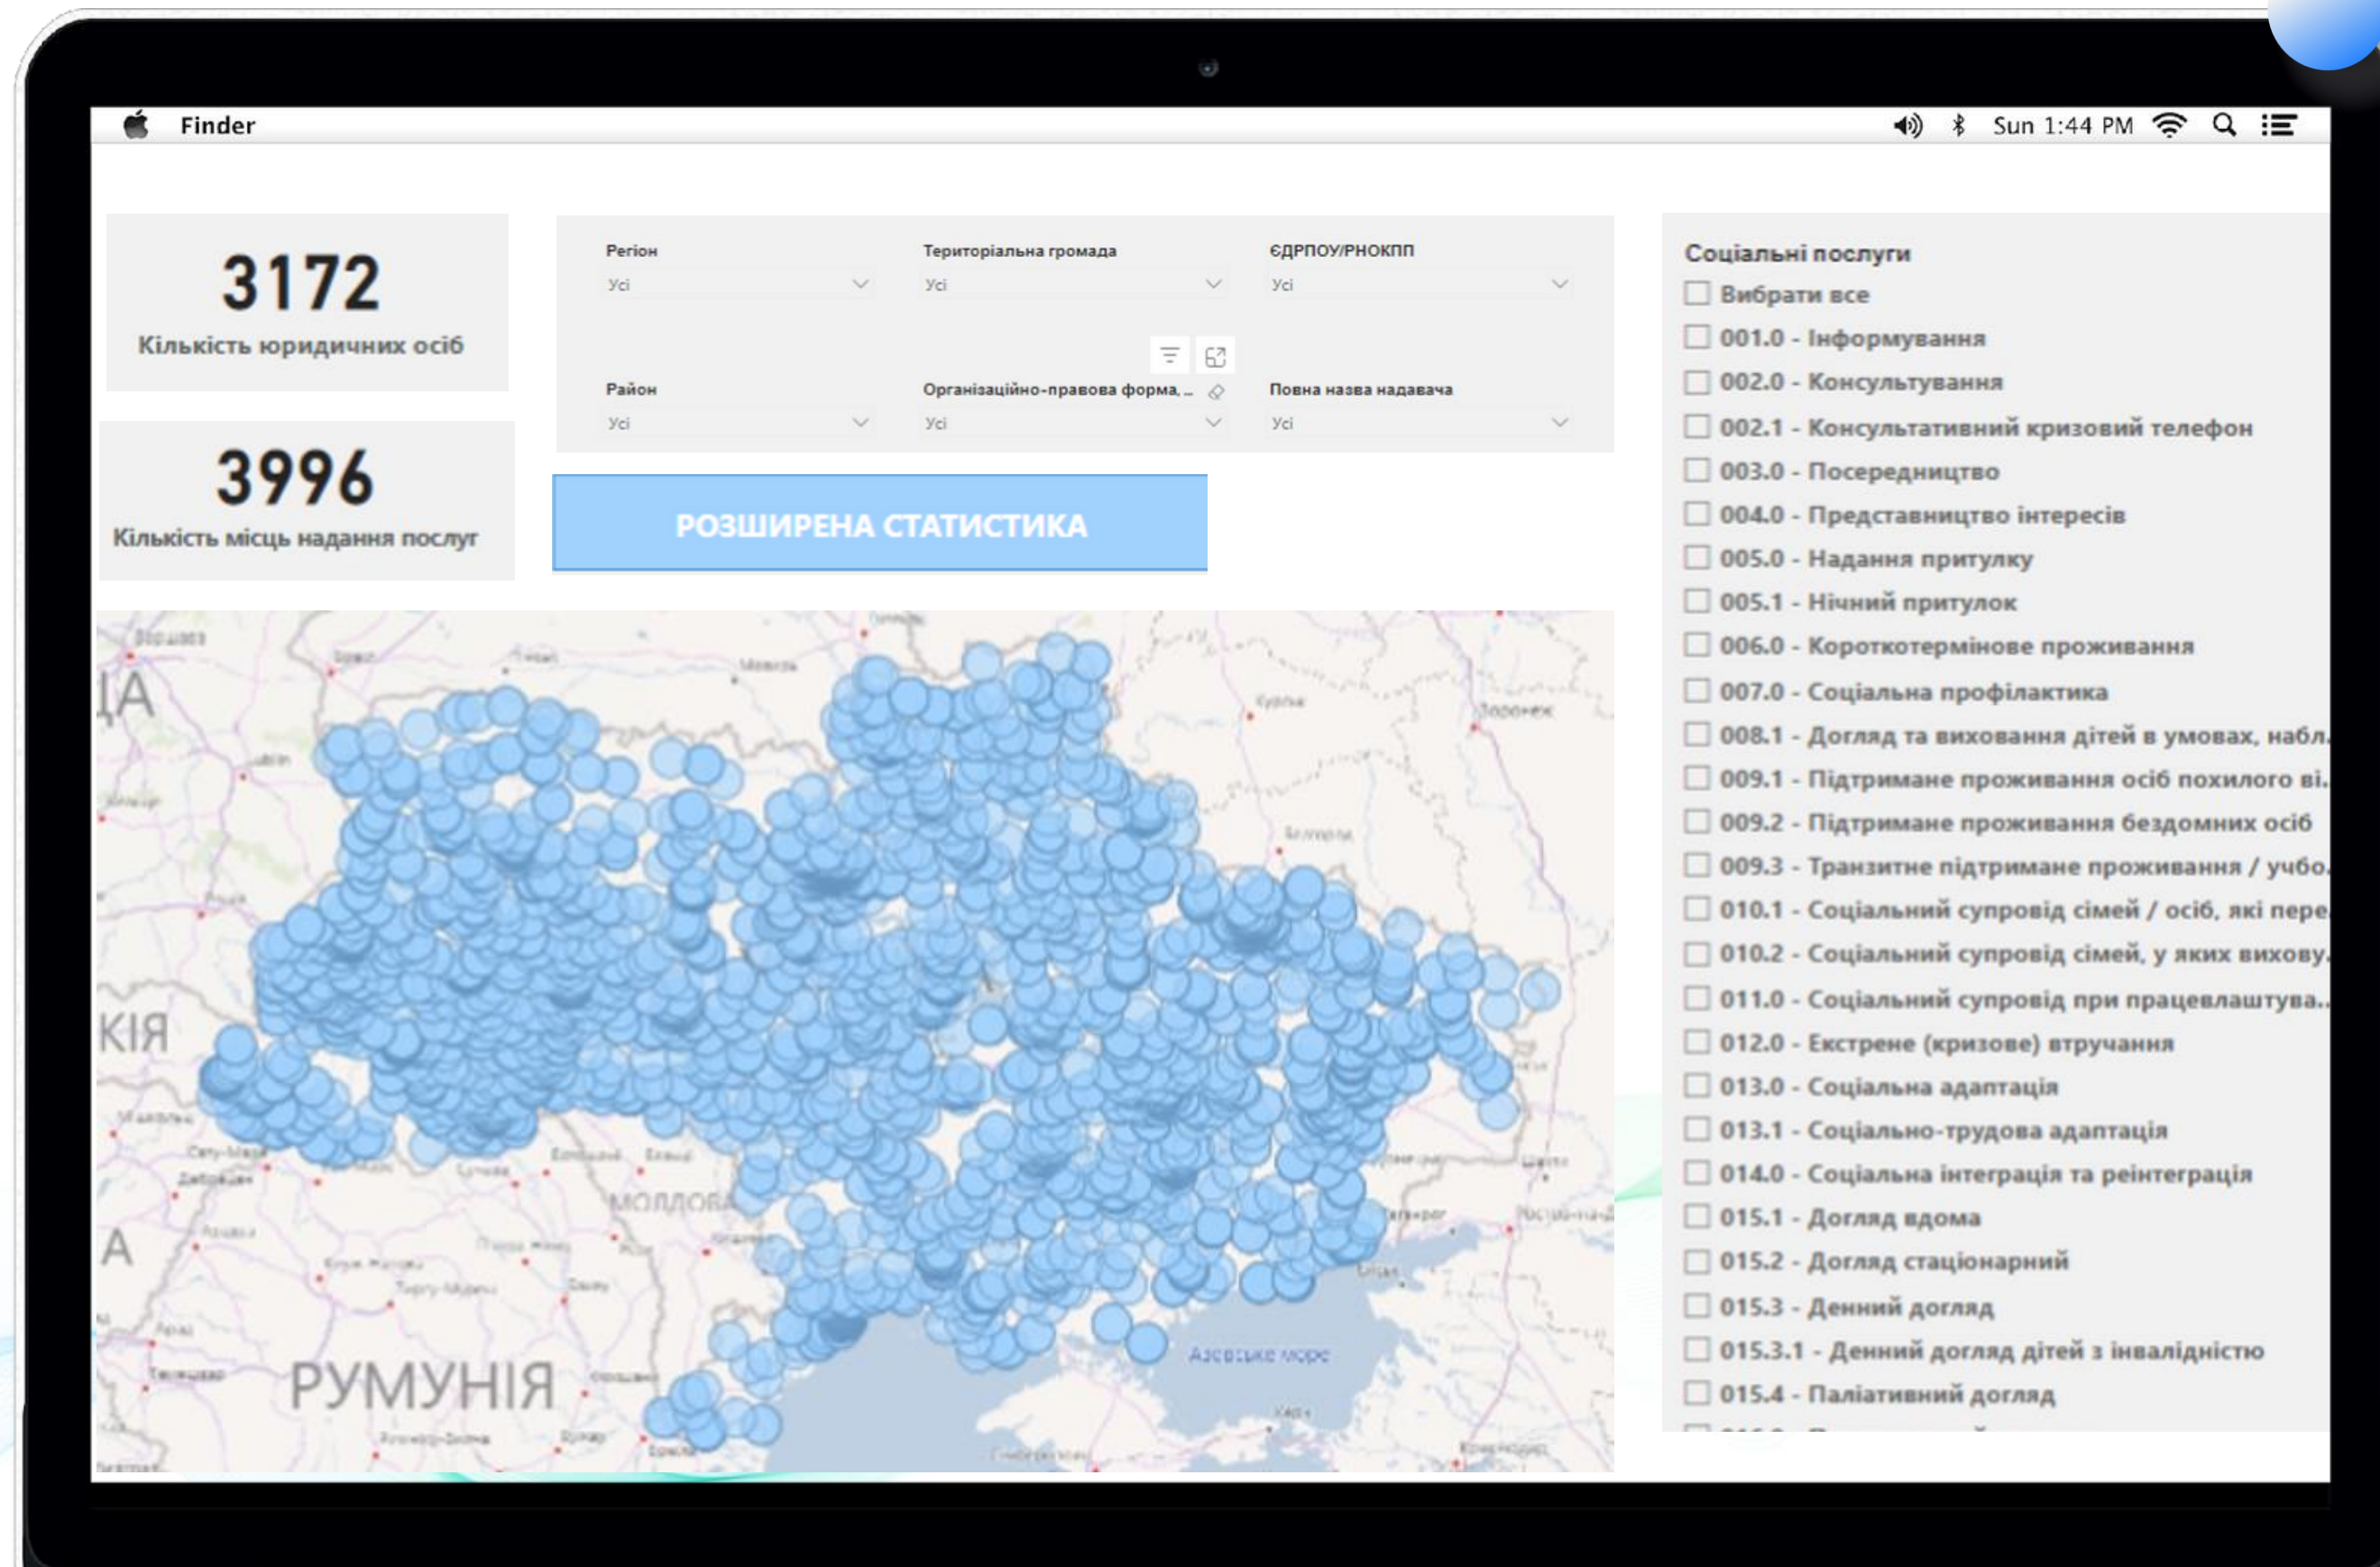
Finder

Sun 1:44 PM

3172
Кількість юридичних осіб

3996
Кількість місць надання послуг

Регіон
Усі

Територіальна громада
Усі

ЄДРПОУ/РНОКПП
Усі

Район
Усі

Організаційно-правова форма, ...
Усі

Повна назва надавача
Усі

РОЗШИРЕНА СТАТИСТИКА

ДА
КІЯ
А
МОЛДОВА
РУМУНІЯ
Азовське море

Соціальні послуги
Вибрати все
001.0 - Інформування
002.0 - Консультування
002.1 - Консультативний кризовий телефон
003.0 - Посередництво
004.0 - Представництво інтересів
005.0 - Надання притулку
005.1 - Нічний притулок
006.0 - Короткотермінове проживання
007.0 - Соціальна профілактика
008.1 - Догляд та виховання дітей в умовах, набл...
009.1 - Підтримане проживання осіб похилого ві...
009.2 - Підтримане проживання бездомних осіб
009.3 - Транзитне підтримане проживання / учбо...
010.1 - Соціальний супровід сімей / осіб, які пере...
010.2 - Соціальний супровід сімей, у яких вихову...
011.0 - Соціальний супровід при працевлаштува...
012.0 - Екстрене (кризове) втручання
013.0 - Соціальна адаптація
013.1 - Соціально-трудова адаптація
014.0 - Соціальна інтеграція та реінтеграція
015.1 - Догляд вдома
015.2 - Догляд стаціонарний
015.3 - Денний догляд
015.3.1 - Денний догляд дітей з інвалідністю
015.4 - Паліативний догляд
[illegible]